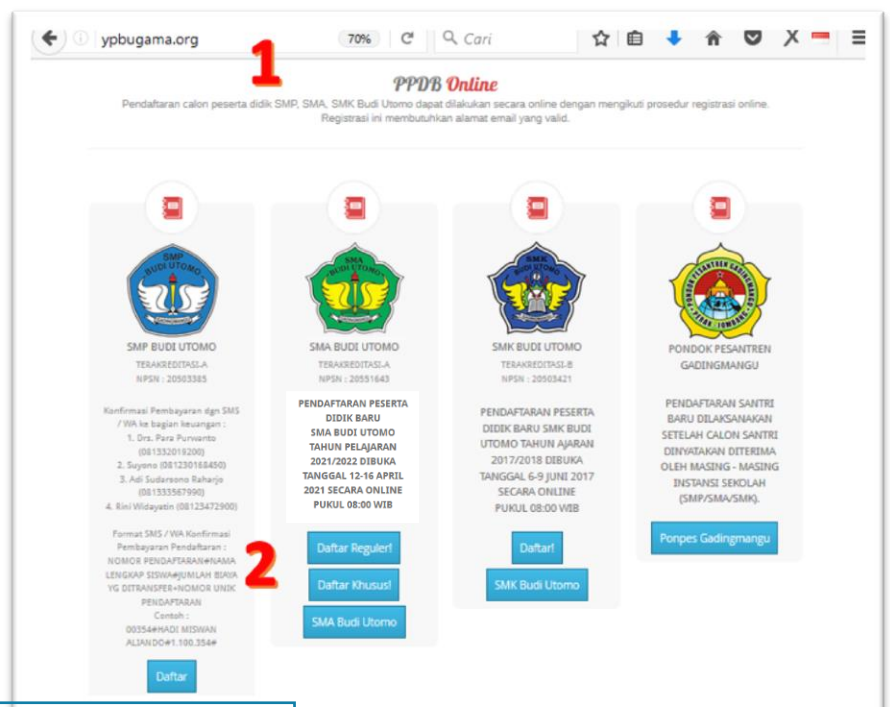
ypbugama.org 70% Cari

1

PPDB Online

Pendaftaran calon peserta didik SMP, SMA, SMK Budi Utomo dapat dilakukan secara online dengan mengikuti prosedur registrasi online. Registrasi ini membutuhkan alamat email yang valid.

SMP BUDI UTOMO
SMP BUDI UTOMO
TERAKREDITASI-A
NPSN : 20503385

Konfirmasi Pembayaran dgn SMS / WA ke bagian keuangan :
1. Drs. Para Purwanto (081332019200)
2. Suyono (081230168450)
3. Adi Sudarsono Raharjo (081333567990)
4. Rini Widayatin (08123472900)

Format SMS / WA Konfirmasi Pembayaran Pendaftaran : NOMOR PENDAFTARAN#NAMA LENGKAP SISWA#JUMLAH BIAYA YG DITRANSFER#NOMOR UNIK PENDAFTARAN
Contoh :
00354#HADI MISWAN ALIANDO#1.100.354#

Daftar

SMA BUDI UTOMO
SMA BUDI UTOMO
TERAKREDITASI-A
NPSN : 20551643

PENDAFTARAN PESERTA DIDIK BARU SMA BUDI UTOMO TAHUN PELAJARAN 2021/2022 DIBUKA TANGGAL 12-16 APRIL 2021 SECARA ONLINE PUKUL 08:00 WIB

2

Daftar Reguler!
Daftar Khusus!
SMA Budi Utomo

SMK
SMK BUDI UTOMO
TERAKREDITASI-B
NPSN : 20503421

PENDAFTARAN PESERTA DIDIK BARU SMK BUDI UTOMO TAHUN AJARAN 2017/2018 DIBUKA TANGGAL 6-9 JUNI 2017 SECARA ONLINE PUKUL 08:00 WIB

Daftar!
SMK Budi Utomo

PONDOK PESANTREN GADINGMANGU
PONDOK PESANTREN GADINGMANGU

PENDAFTARAN SANTRI BARU DILAKSANAKAN SETELAH CALON SANTRI DINYATAKAN DITERIMA OLEH MASING - MASING INSTANSI SEKOLAH (SMP/SMA/SMK).

Ponpes Gadingmangu